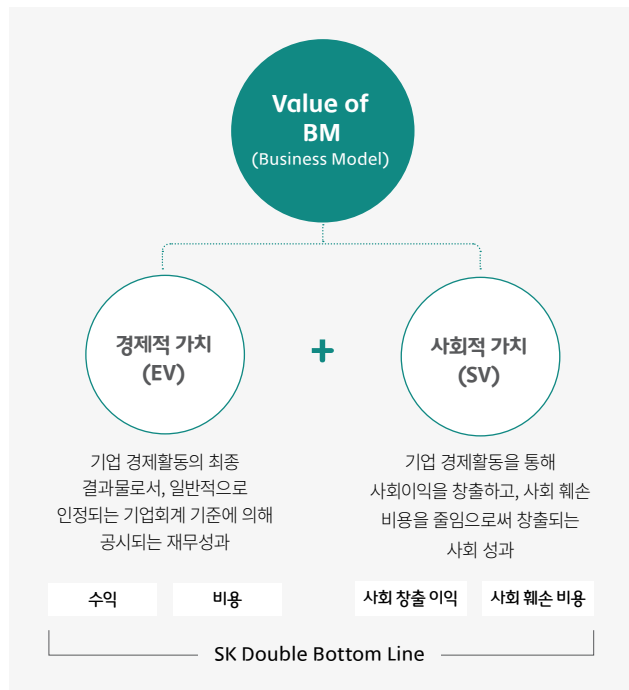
Value of BM
(Business Model)

경제적 가치
(EV)

+

사회적 가치
(SV)

기업 경제활동의 최종 결과물로서, 일반적으로 인정되는 기업회계 기준에 의해 공시되는 재무성과

기업 경제활동을 통해 사회이익을 창출하고, 사회 훼손 비용을 줄임으로써 창출되는 사회 성과

수익

비용

사회 창출 이익

사회 훼손 비용

SK Double Bottom Line